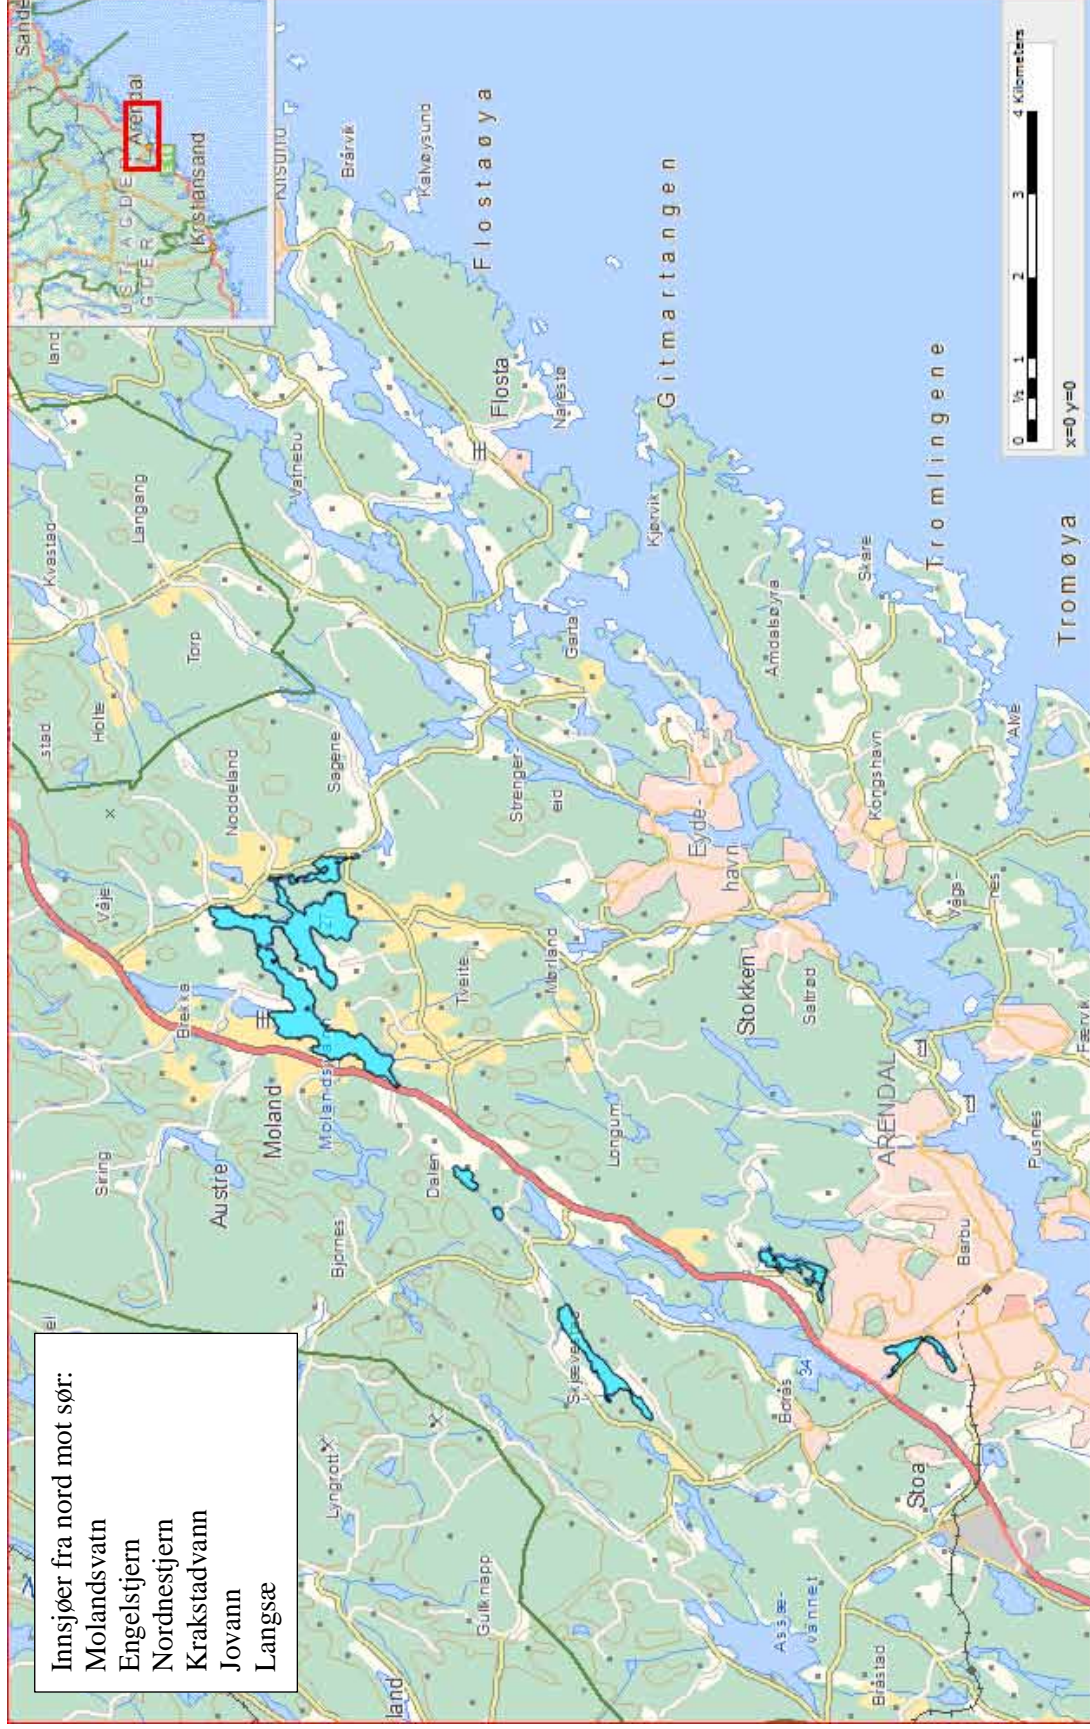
Innsjøer fra nord mot sør:
Molandsvatn
Engelstjern
Nordnestjern
Krakstadvann
Jovann
Langsæ

Sande
Arendal
AUST-AGDER
Kristiansand
Kisuru
Brårvik
Kalvøysund
Flostaøya
Gitmartangen
Tromlingene
Tromøya
Flosta
Narestø
Kjørvik
Vatnebu
Langang
Kvastad
land
Torp
Holte
stad
Noddeland
Sagene
Garta
Arnøsløyra
Skare
Strenger-
eid
Eyde-
havn
Kongshavn
Alve
Våje
Brekka
Tveite
Morland
Stokken
Saltrød
Vågs-
nes
Færvik
Moland
Molandsvatn
Austre
Siring
Dalen
Longum
ARENDAL
Pusnes
Barbu
Bjornes
Skjeevann
Borås
34
Lyngrott
Stoa
Gulknapp
Assæ-
vannet
Bråstad
land
0 ½ 1 2 3 4 Kilometers
x=0 y=0